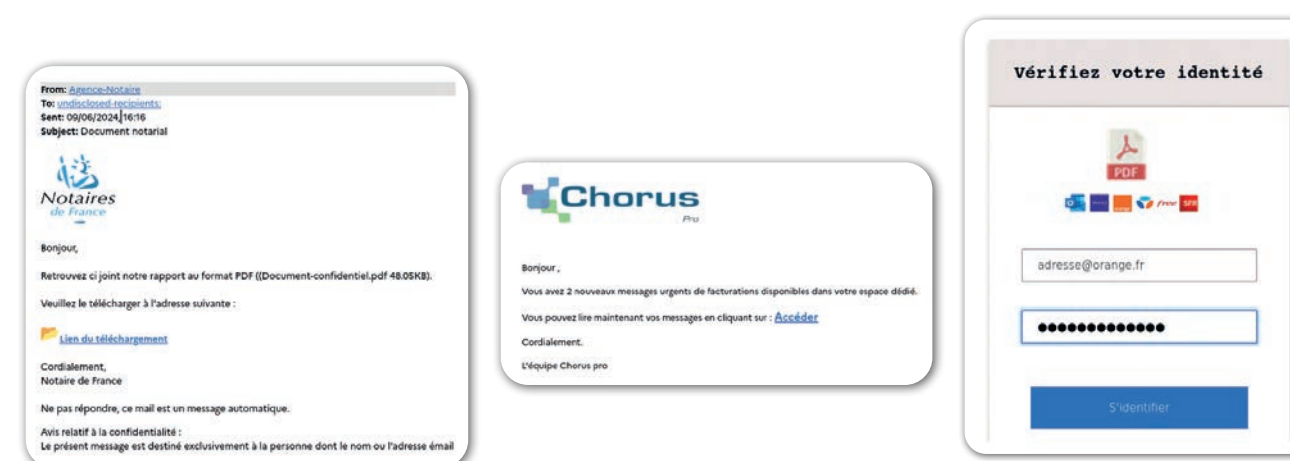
From: Agence-Notaire
To: undisclosed-recipients:
Sent: 09/06/2024 16:16
Subject: Document notarial

Notaires de France

Bonjour,

Retrouvez ci joint notre rapport au format PDF ((Document-confidentiel.pdf 48.05KB).

Veuillez le télécharger à l'adresse suivante :

Lien du téléchargement

Cordialement,
Notaire de France

Ne pas répondre, ce mail est un message automatique.

Avis relatif à la confidentialité :
Le présent message est destiné exclusivement à la personne dont le nom ou l'adresse email

Chorus Pro

Bonjour ,

Vous avez 2 nouveaux messages urgents de facturations disponibles dans votre espace dédié.

Vous pouvez lire maintenant vos messages en cliquant sur : Accéder

Cordialement.

L'équipe Chorus pro

Vérifiez votre identité

PDF

free SFR

adresse@orange.fr

•••••••••••••

S'identifier